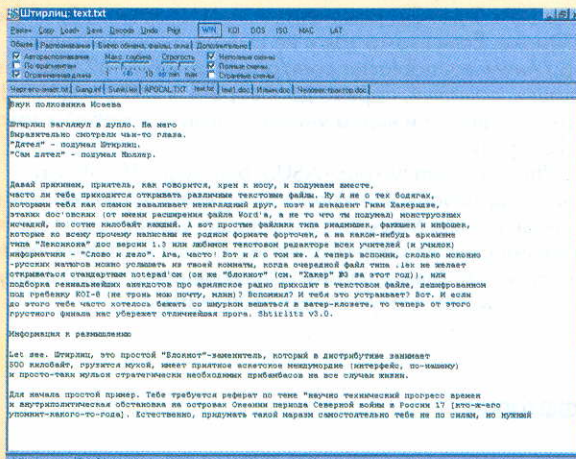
Штирлиц: text.txt

Paste Copy Load Save Decode Undo Print WIN KOI DOS ISO MAC LAT

Общие | Распознавание | Буфер обмена, файлы, спел | Дополнительно

Автораспознавание | Мало машинно | Стр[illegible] | Неполные схемы
По фрагментам | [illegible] | Полные схемы
Ограничение длины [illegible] 10 кб мин. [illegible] | Строгие схемы

Чарт его знает.txt | Gang.txt | Sum.txt | APOCAL.TXT | text.txt | test1.doc | Имын.doc | Человек-текст.doc

Внук полковника Исаева

Штирлиц заглянул в дупло. На него
Выразительно смотрели чьи-то глаза.
"Дятел" - подумал Штирлиц.
"Сам дятел" - подумал Мюллер.

Давай прикинем, приятель, как говорится, хрен к носу, и подумаем вместе,
часто ли тебе приходится открывать различные текстовые файлы. Ну а не о тех бодягах,
которыми тебя как спамом заваливает ненагладный друг, поэт и декадент Гиви Хахерцкие,
этаких doc'овских (от имени расширения файла Word'а, а не то что ты подумал) монструозных
исчадий, но о тех кайфовых, которые, оставлениях, бог... А вот простые файлики типа ридмишек, факшек и инфошек,
которые во всему просторы написаны не родном формате форточек, а на каком-нибудь архаичном
типа "Лексикона" доc версии 1.3 или любимом текстовом редакторе всех учителей (и училок)
информатики - "Слово и дело". Ага, часто! Вот и я о том же. А теперь вспомни, сколько можно
-русских матюгов можно услышать из твоей комнаты, когда очередной файл типа .lex не желает
открываться стандартным notepad'ом (он же "блокнот" (см. "Хакер" №3 за этот год)), или
подборка гениальнейших анекдотов про армянское радио приходит в текстовом файле, дешифрованном
под требуху KOI-8 (не тронь мою почту, млин)? Вспомнил? И тебя это устраивает? Вот. И если
до этого тебе часто хотелось бежать со шнурком вешаться в ватер-клозет, то теперь от этого
грустного финала нас убережет отличнейшая прога. Shtirlitz v3.0.

Информация к размышлению

Let see. Штирлиц, это простой "Блокнот"-заменитель, который в дистрибутиве занимает
500 килобайт, грузится мухой, имеет приятное эстетское менюмордие (интерфейс, по-нашему)
и просто-таки мульон стратегически необходимых прибамбасов на все случаи жизни.

Для начала простой пример. Тебе требуется реферат по теме "научно технический прогресс времен
и внутриполитическая обстановка на островах Океании периода Северной войны в России 17 (кто-к-его
упомнит-какого-то-года). Естественно, придумать такой маразм самостоятельно тебе не по силам, но нужный